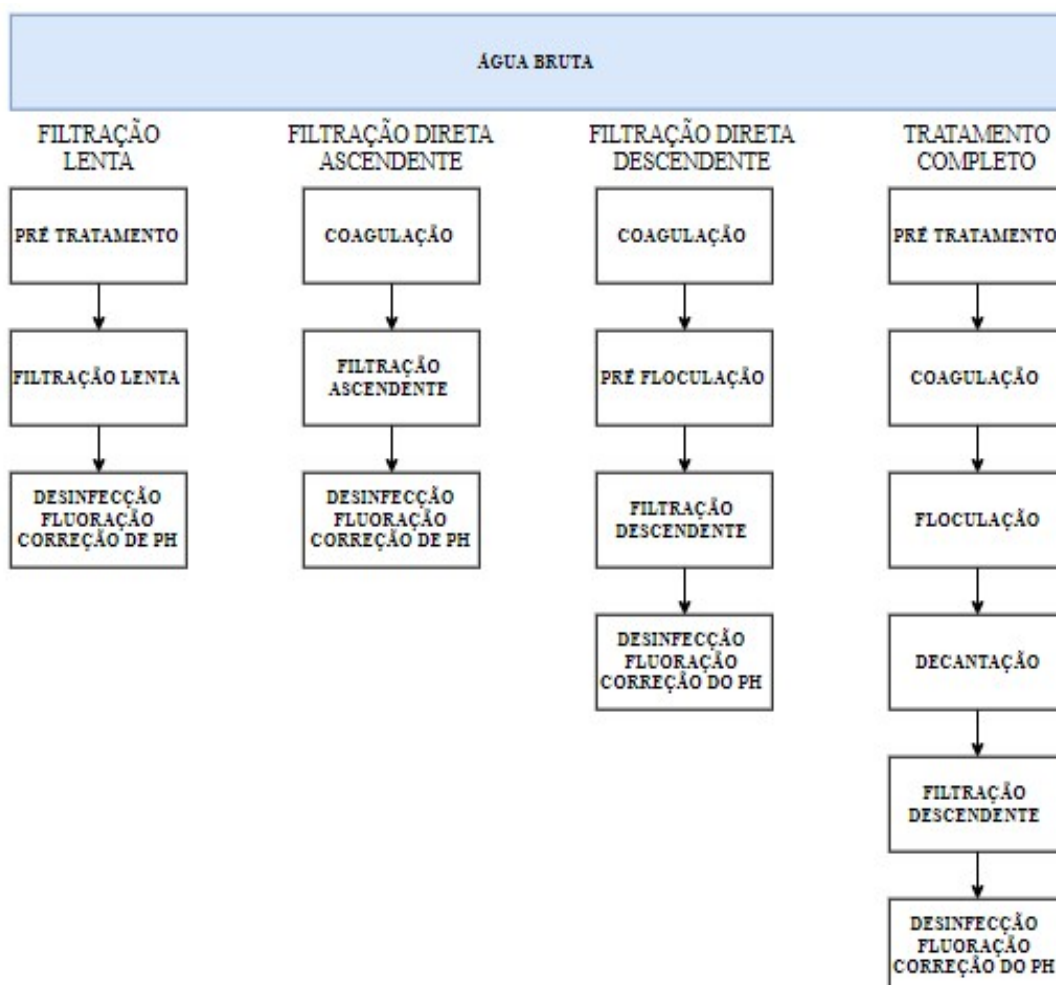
ÁGUA BRUTA

FILTRAÇÃO LENTA

PRÉ TRATAMENTO

FILTRAÇÃO LENTA

DESINFECÇÃO FLUORAÇÃO CORREÇÃO DE PH

FILTRAÇÃO DIRETA ASCENDENTE

COAGULAÇÃO

FILTRAÇÃO ASCENDENTE

DESINFECÇÃO FLUORAÇÃO CORREÇÃO DE PH

FILTRAÇÃO DIRETA DESCENDENTE

COAGULAÇÃO

PRÉ FLOCULAÇÃO

FILTRAÇÃO DESCENDENTE

DESINFECÇÃO FLUORAÇÃO CORREÇÃO DO PH

TRATAMENTO COMPLETO

PRÉ TRATAMENTO

COAGULAÇÃO

FLOCULAÇÃO

DECANTAÇÃO

FILTRAÇÃO DESCENDENTE

DESINFECÇÃO FLUORAÇÃO CORREÇÃO DO PH